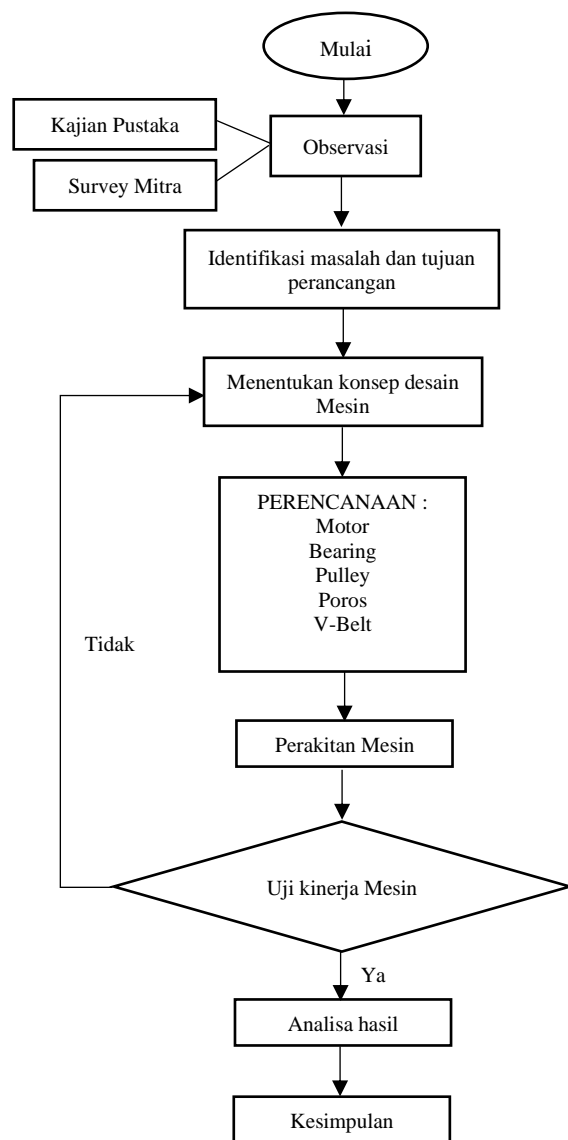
Mulai

Kajian Pustaka

Survey Mitra

Observasi

Identifikasi masalah dan tujuan perancangan

Menentukan konsep desain Mesin

PERENCANAAN :
Motor
Bearing
Pulley
Poros
V-Belt

Tidak

Perakitan Mesin

Uji kinerja Mesin

Ya

Analisa hasil

Kesimpulan